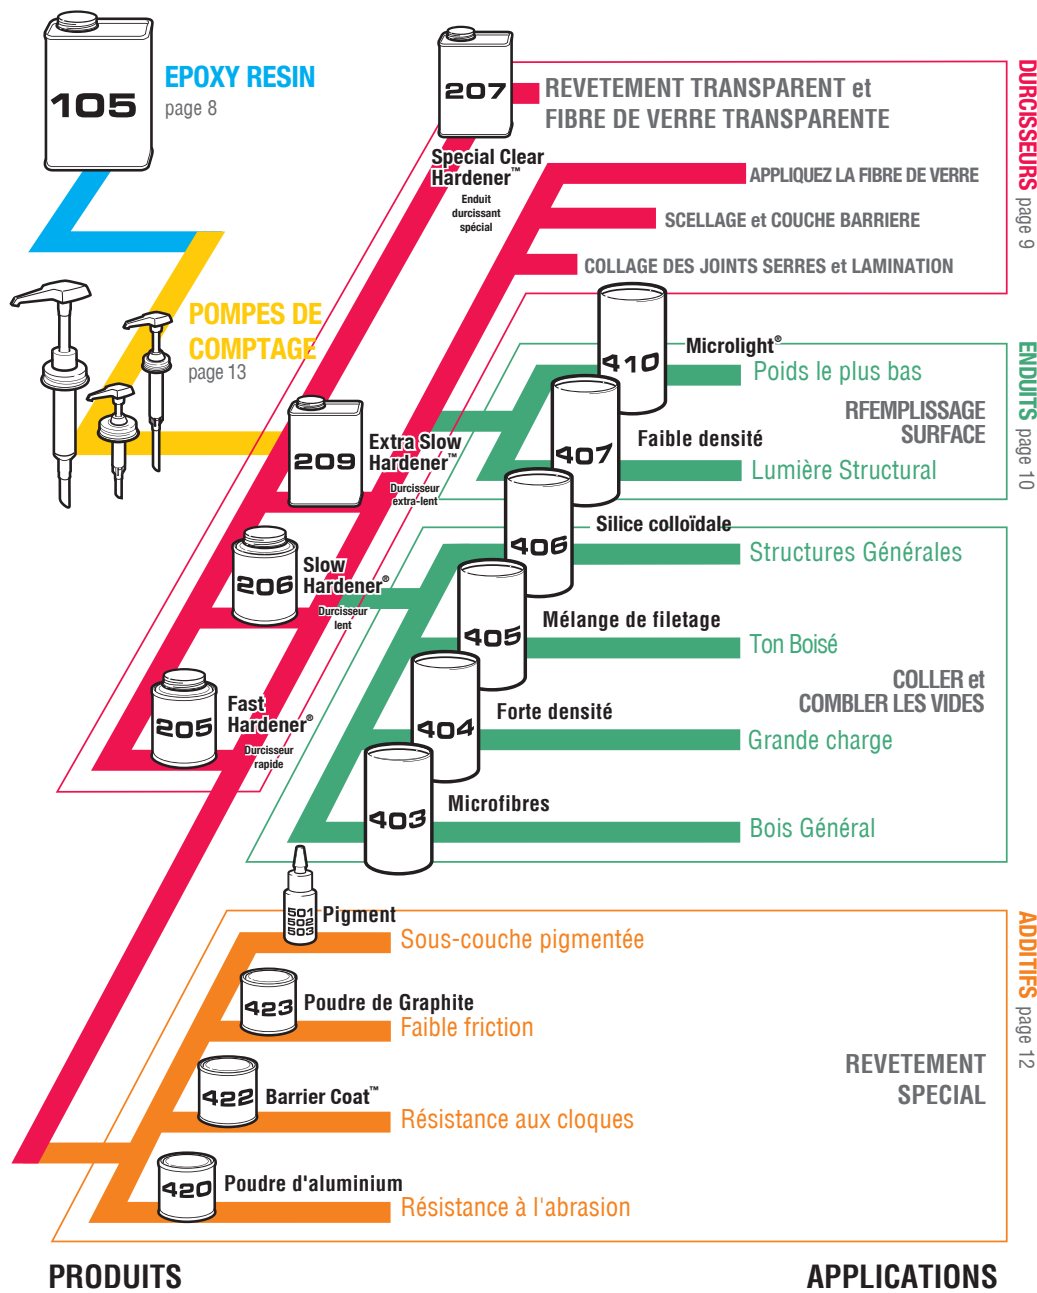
105
EPOXY RESIN
page 8

207
REVETEMENT TRANSPARENT et FIBRE DE VERRE TRANSPARENTE

Special Clear Hardener™
Enduit durcissant spécial

APPLIQUEZ LA FIBRE DE VERRE
SCELLAGE et COUCHE BARRIERE
COLLAGE DES JOINTS SERRES et LAMINATION

DURCISSEURS page 9

POMPES DE COMPTAGE
page 13

410
Microlight®
Poids le plus bas

RFEMPLISSAGE SURFACE

209
Extra Slow Hardener™
Durcisseur extra-lent

407
Faible densité
Lumière Structural

ENDUITS page 10

406
Silice colloïdale
Structures Générales

206
Slow Hardener®
Durcisseur lent

405
Mélange de filetage
Ton Boisé

COLLER et COMBLER LES VIDES

205
Fast Hardener®
Durcisseur rapide

404
Forte densité
Grande charge

403
Microfibres
Bois Général

501
502
503
Pigment
Sous-couche pigmentée

ADDITIFS page 12

423
Poudre de Graphite
Faible friction

REVETEMENT SPECIAL

422
Barrier Coat™
Résistance aux cloques

420
Poudre d'aluminium
Résistance à l'abrasion

PRODUITS
APPLICATIONS